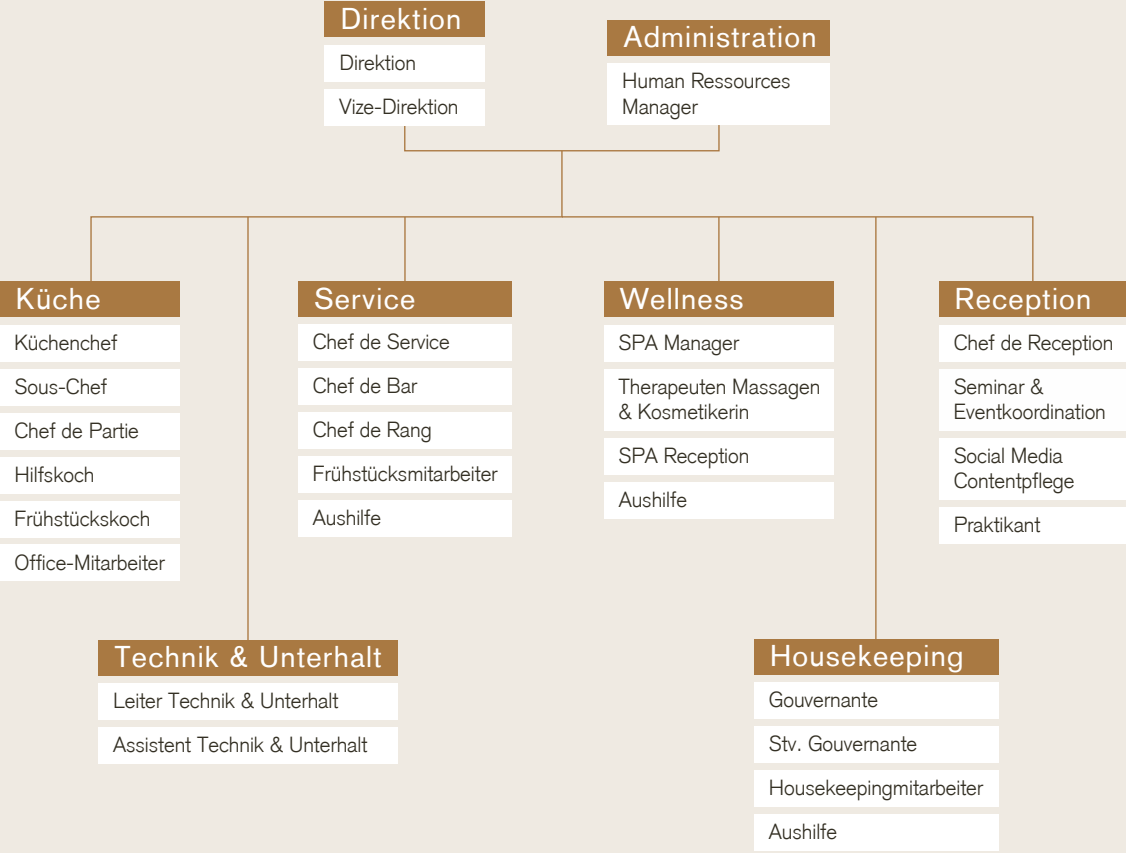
Direktion
Direktion
Vize-Direktion

Administration
Human Ressources Manager

Küche
Küchenchef
Sous-Chef
Chef de Partie
Hilfskoch
Frühstückskoch
Office-Mitarbeiter

Service
Chef de Service
Chef de Bar
Chef de Rang
Frühstücksmitarbeiter
Aushilfe

Wellness
SPA Manager
Therapeuten Massagen & Kosmetikerin
SPA Reception
Aushilfe

Reception
Chef de Reception
Seminar & Eventkoordination
Social Media Contentpflege
Praktikant

Technik & Unterhalt
Leiter Technik & Unterhalt
Assistent Technik & Unterhalt

Housekeeping
Gouvernante
Stv. Gouvernante
Housekeepingmitarbeiter
Aushilfe